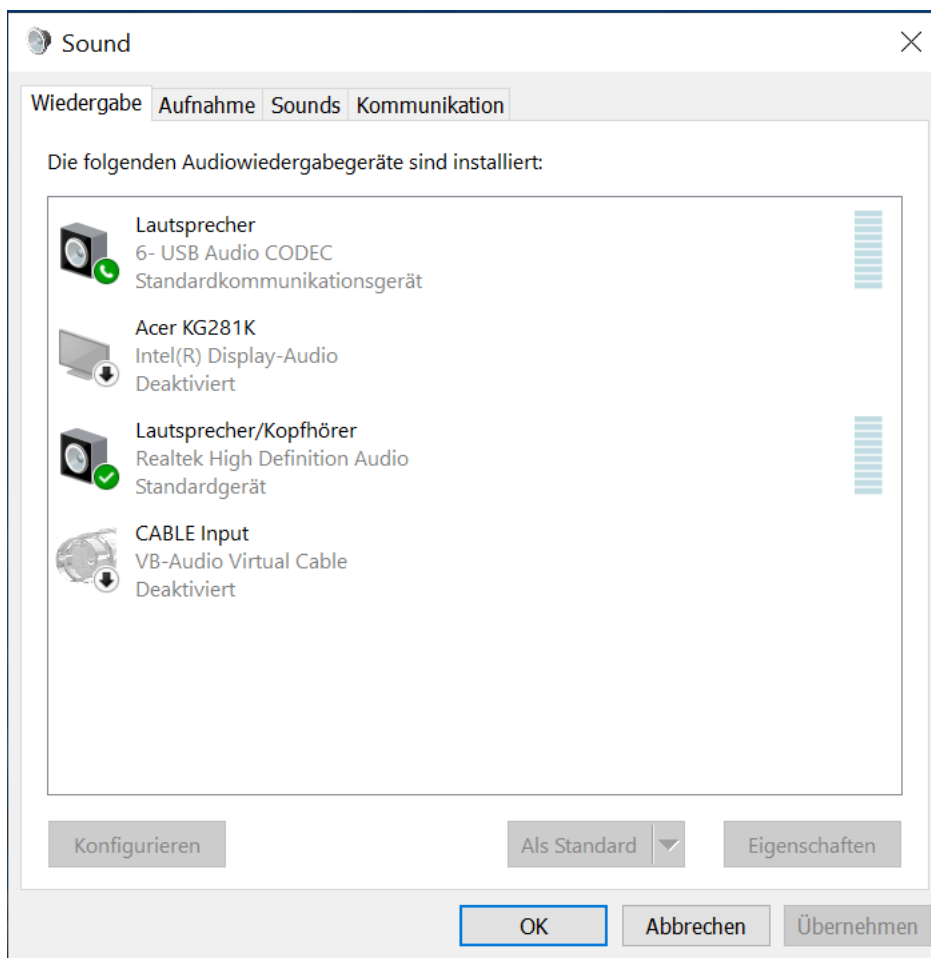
Sound

Wiedergabe Aufnahme Sounds Kommunikation

Die folgenden Audiowiedergabegeräte sind installiert:

Lautsprecher
6- USB Audio CODEC
Standardkommunikationsgerät

Acer KG281K
Intel(R) Display-Audio
Deaktiviert

Lautsprecher/Kopfhörer
Realtek High Definition Audio
Standardgerät

CABLE Input
VB-Audio Virtual Cable
Deaktiviert

Konfigurieren
Als Standard
Eigenschaften

OK
Abbrechen
Übernehmen